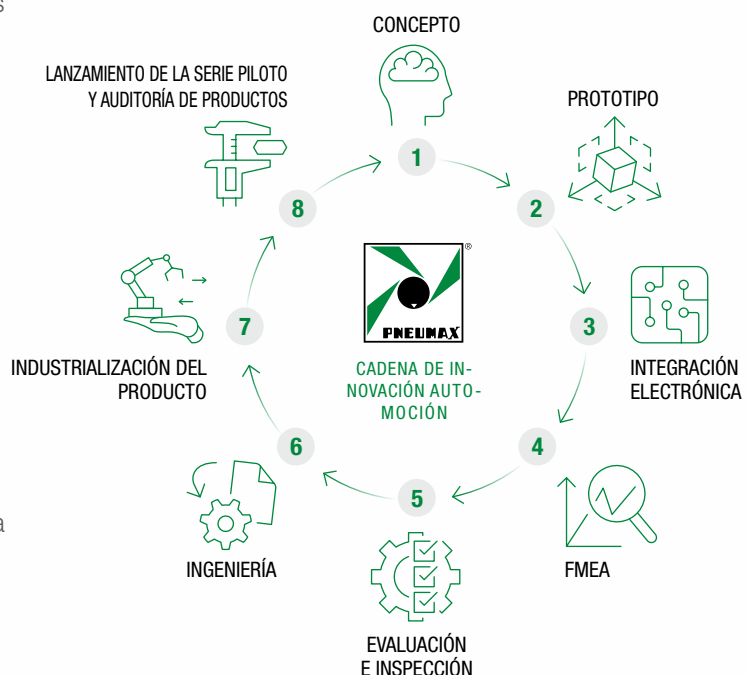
CONCEPTO

1

PROTOTIPO

2

INTEGRACIÓN ELECTRÓNICA

3

4

FMEA

5

EVALUACIÓN E INSPECCIÓN

6

INGENIERÍA

7

INDUSTRIALIZACIÓN DEL PRODUCTO

8

LANZAMIENTO DE LA SERIE PILOTO Y AUDITORÍA DE PRODUCTOS

PNEUMAX ®

CADENA DE INNOVACIÓN AUTOMOCIÓN